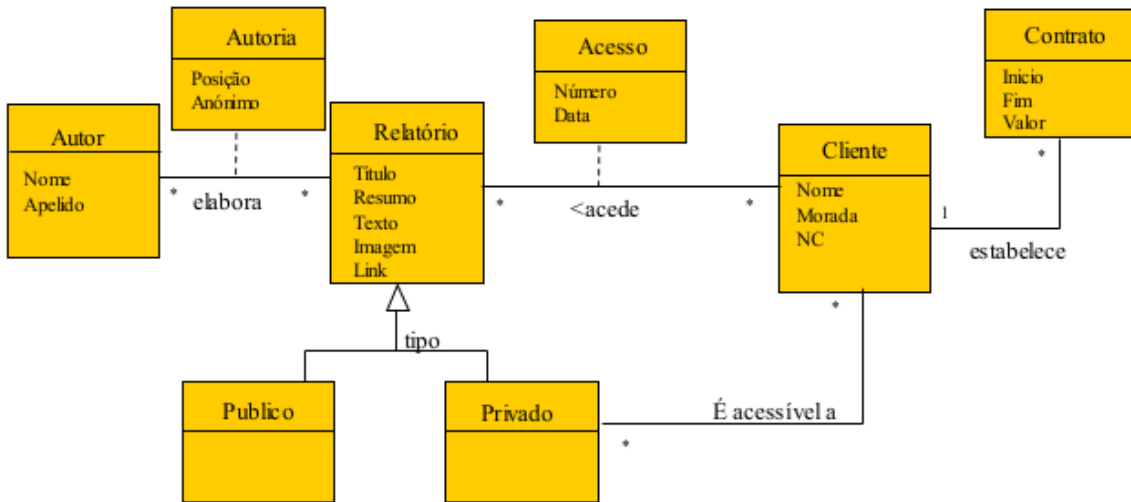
Autoria
Posição
Anónimo

Acesso
Número
Data

Contrato
Inicio
Fim
Valor

Autor
Nome
Apelido

Relatório
Título
Resumo
Texto
Imagem
Link

Cliente
Nome
Morada
NC

\* elabora \*

\* <acede \*

\*

1

estabelece

\*

tipo

Publico

Privado

É acessível a

\*